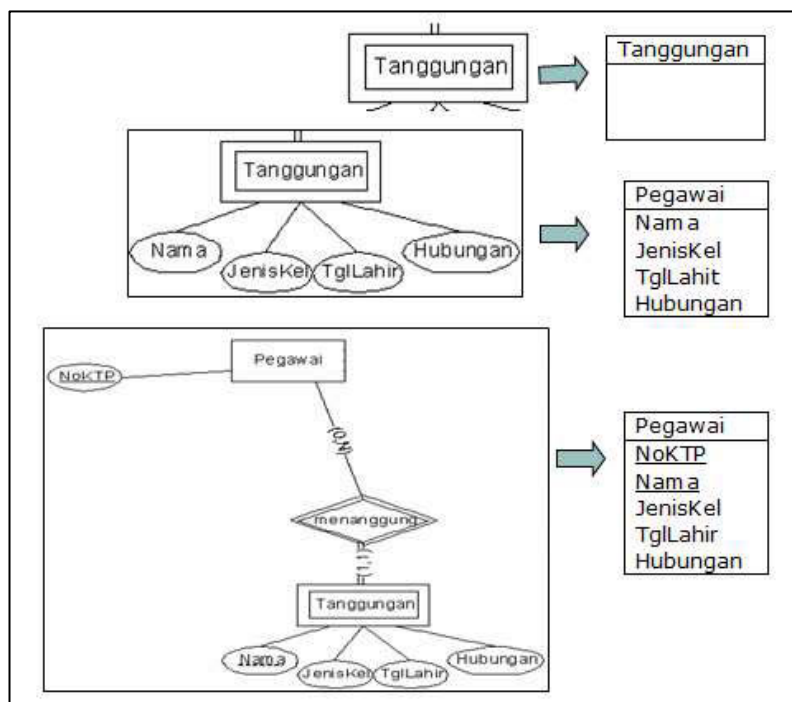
Tanggungan

Tanggungan

Tanggungan

Nama
JenisKel
TglLahir
Hubungan

| Pegawai |
|---|
| Nama |
| JenisKel |
| TglLahit |
| Hubungan |

Pegawai
NoKTP
(0,N)
menanggung
(1,1)
Tanggungan
Nama
JenisKel
TglLahir
Hubungan

| Pegawai |
|---|
| NoKTP |
| Nama |
| JenisKel |
| TglLahir |
| Hubungan |